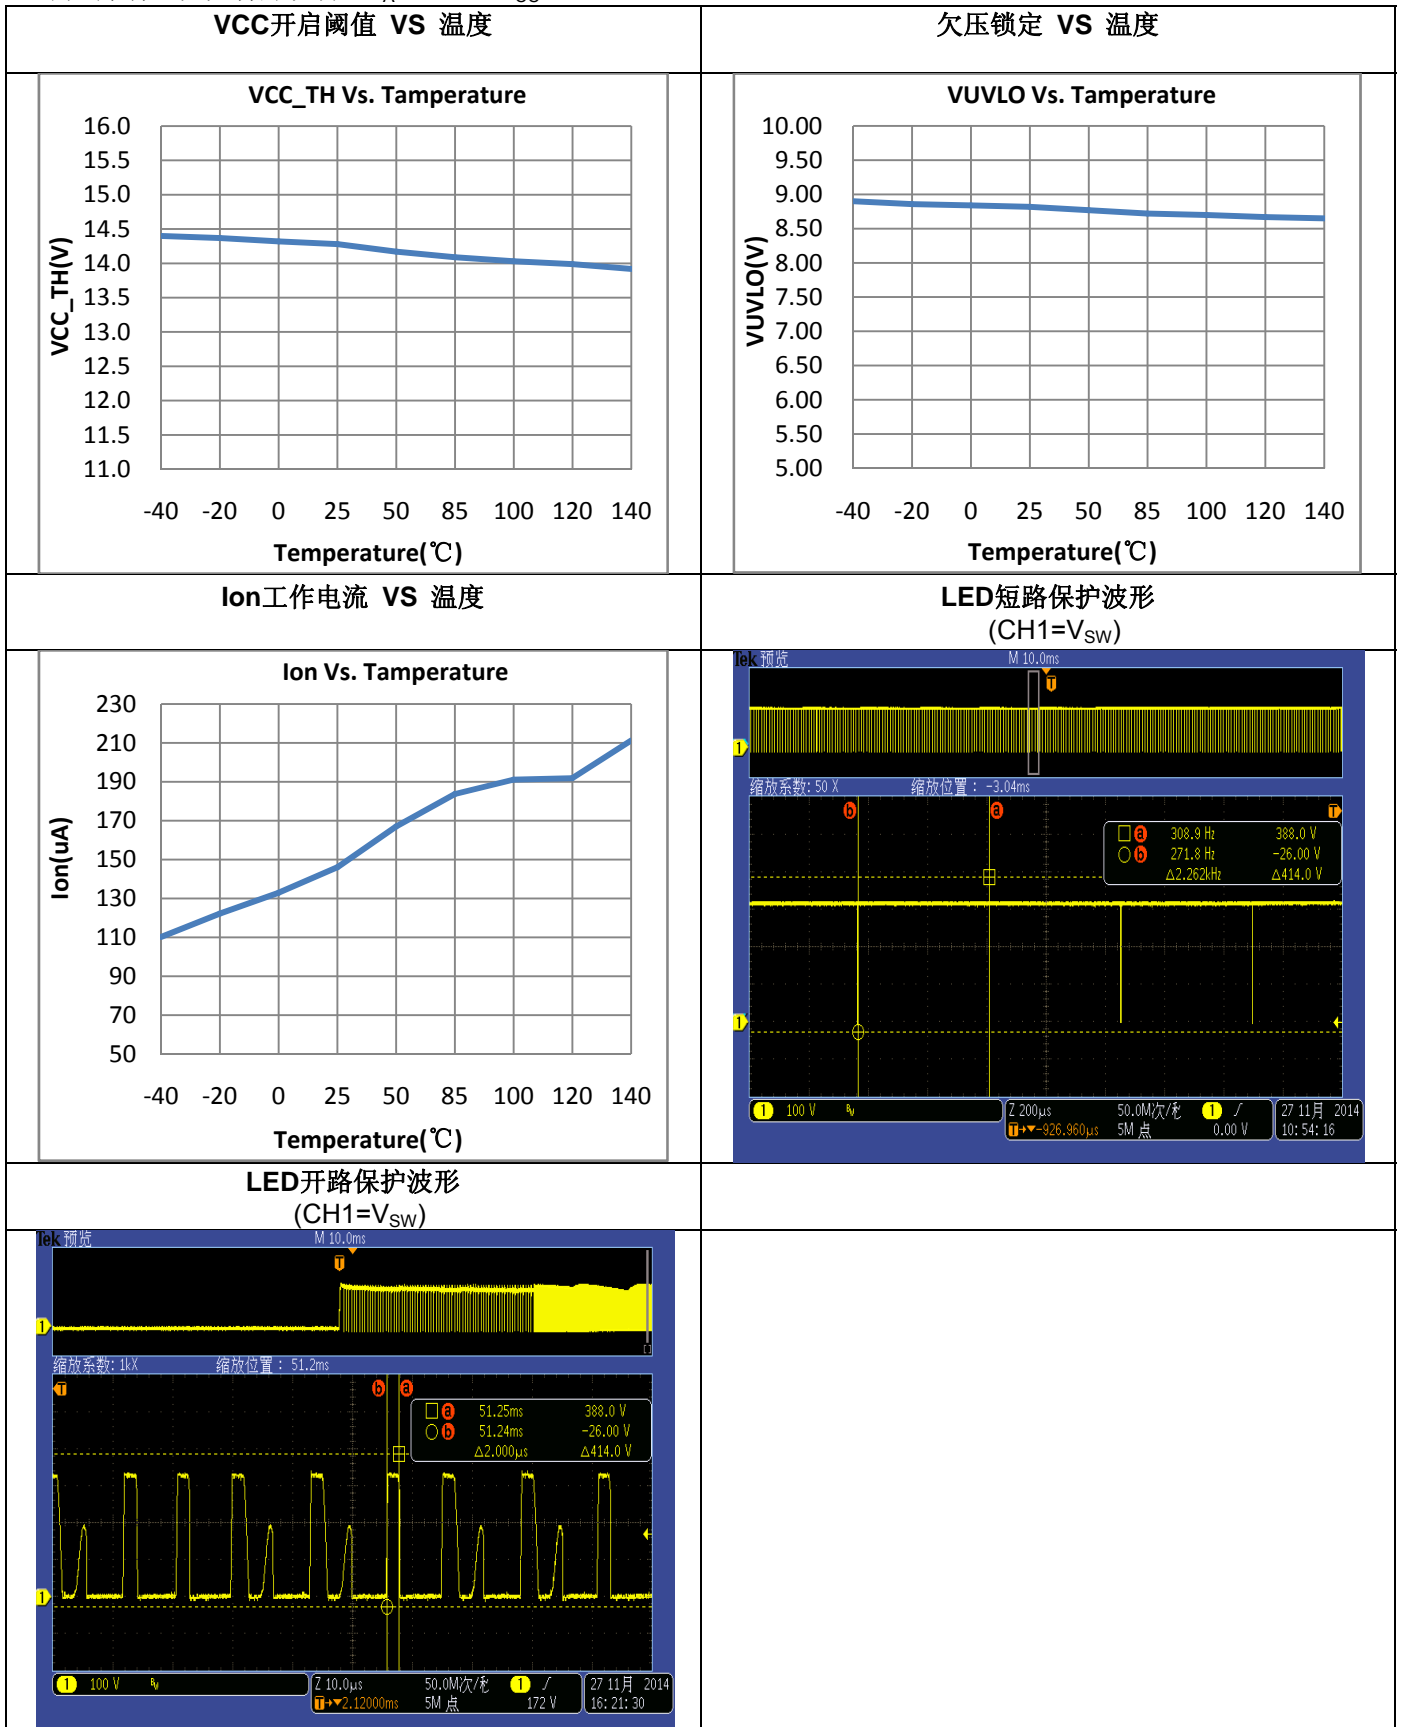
| VCC开启阈值 VS 温度 | 欠压锁定 VS 温度 |
|---|---|
| VCC_TH Vs. Tamperature<br>VCC_TH(V)<br>16.0 15.5 15.0 14.5 14.0 13.5 13.0 12.5 12.0 11.5 11.0<br>-40 -20 0 25 50 85 100 120 140<br>Temperature(℃) | VUVLO Vs. Tamperature<br>VUVLO(V)<br>10.00 9.50 9.00 8.50 8.00 7.50 7.00 6.50 6.00 5.50 5.00<br>-40 -20 0 25 50 85 100 120 140<br>Temperature(℃) |
| Ion工作电流 VS 温度 | LED短路保护波形<br>(CH1=$V_{SW}$) |
| Ion Vs. Tamperature<br>Ion(uA)<br>230 210 190 170 150 130 110 90 70 50<br>-40 -20 0 25 50 85 100 120 140<br>Temperature(℃) | Tek 预览 M 10.0ms<br>缩放系数: 50 X 缩放位置: -3.04ms<br>a 308.9 Hz 388.0 V<br>b 271.8 Hz -26.00 V<br>Δ2.262kHz Δ414.0 V<br>1 100 V Z 200µs 50.0M次/秒 1 0.00 V 27 11月 2014<br>-926.960µs 5M 点 10: 54: 16 |
| LED开路保护波形<br>(CH1=$V_{SW}$) | |
| Tek 预览 M 10.0ms<br>缩放系数: 1kX 缩放位置: 51.2ms<br>a 51.25ms 388.0 V<br>b 51.24ms -26.00 V<br>Δ2.000µs Δ414.0 V<br>1 100 V Z 10.0µs 50.0M次/秒 1 172 V 27 11月 2014<br>2.12000ms 5M 点 16: 21: 30 | |